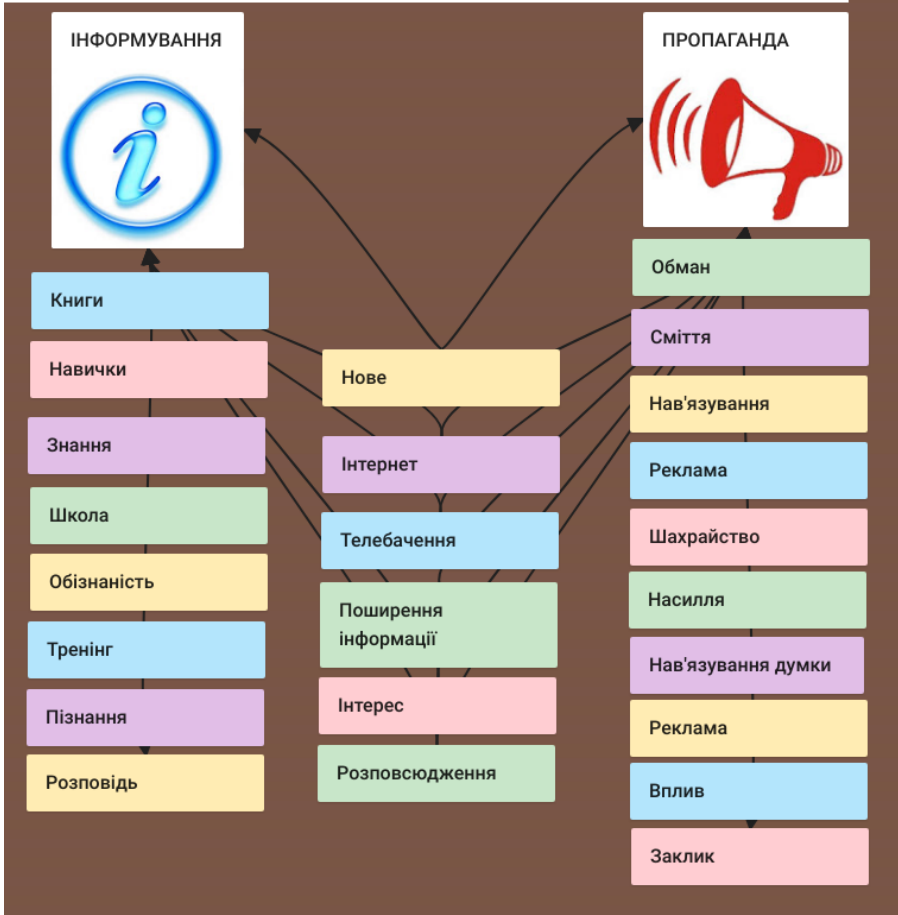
ІНФОРМУВАННЯ

ПРОПАГАНДА

Книги
Навички
Знання
Школа
Обізнаність
Тренінг
Пізнання
Розповідь

Нове
Інтернет
Телебачення
Поширення інформації
Інтерес
Розповсюдження

Обман
Сміття
Нав'язування
Реклама
Шахрайство
Насилля
Нав'язування думки
Реклама
Вплив
Заклик